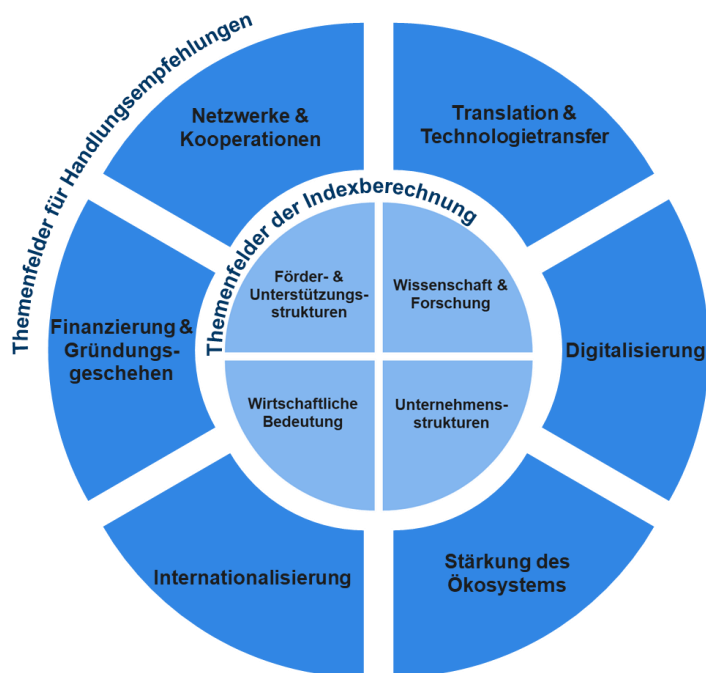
Themenfelder für Handlungsempfehlungen

Netzwerke & Kooperationen

Translation & Technologietransfer

Digitalisierung

Stärkung des Ökosystems

Internationalisierung

Finanzierung & Gründungsgeschehen

Themenfelder der Indexberechnung

Förder- & Unterstützungsstrukturen

Wissenschaft & Forschung

Wirtschaftliche Bedeutung

Unternehmensstrukturen